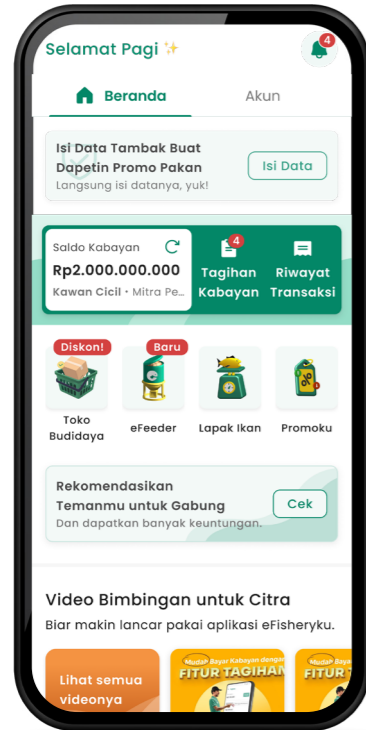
Selamat Pagi ✨

4

Beranda

Akun

Isi Data Tambak Buat Dapetin Promo Pakan

Langsung isi datanya, yuk!

Isi Data

Saldo Kabayan

Rp2.000.000.000

Kawan Cicil • Mitra Pe...

4

Tagihan Kabayan

Riwayat Transaksi

Diskon!

Toko Budidaya

Baru

eFeeder

Lapak Ikan

Promoku

Rekomendasikan Temanmu untuk Gabung

Dan dapatkan banyak keuntungan.

Cek

Video Bimbingan untuk Citra

Biar makin lancar pakai aplikasi eFisheryku.

Lihat semua videonya

Mudah Bayar Kabayan dengan

FITUR TAGIHAN

Mudah Bayar

FITUR